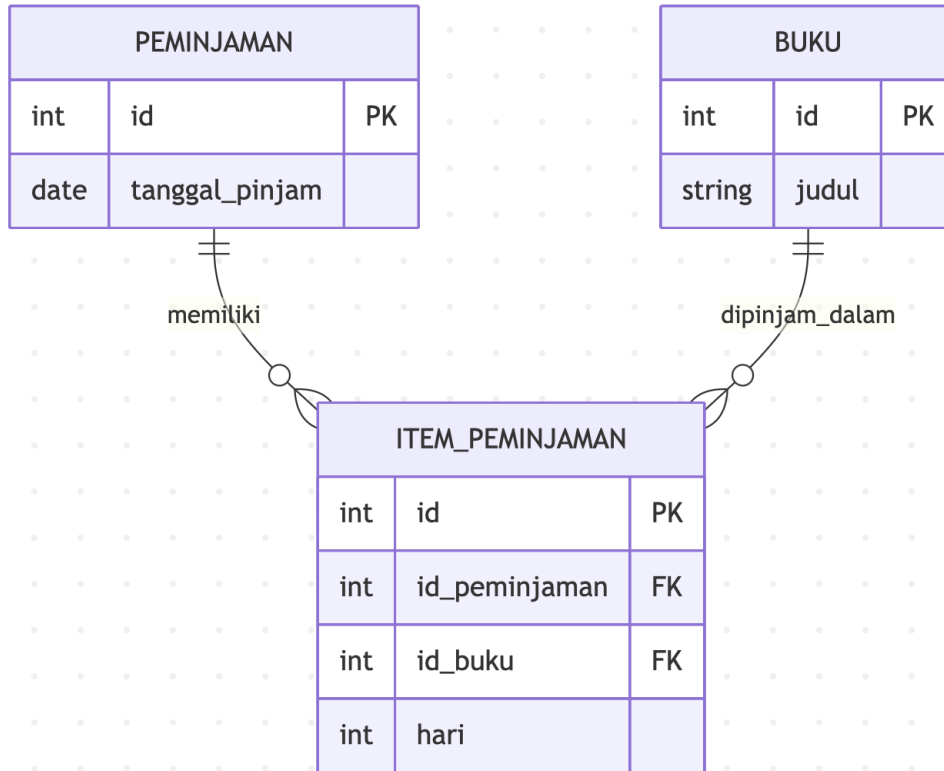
PEMINJAMAN

| int | id | PK |
|---|---|---|
| date | tanggal_pinjam | |

BUKU

| int | id | PK |
|---|---|---|
| string | judul | |

memiliki

dipinjam_dalam

ITEM_PEMINJAMAN

| int | id | PK |
|---|---|---|
| int | id_peminjaman | FK |
| int | id_buku | FK |
| int | hari | |